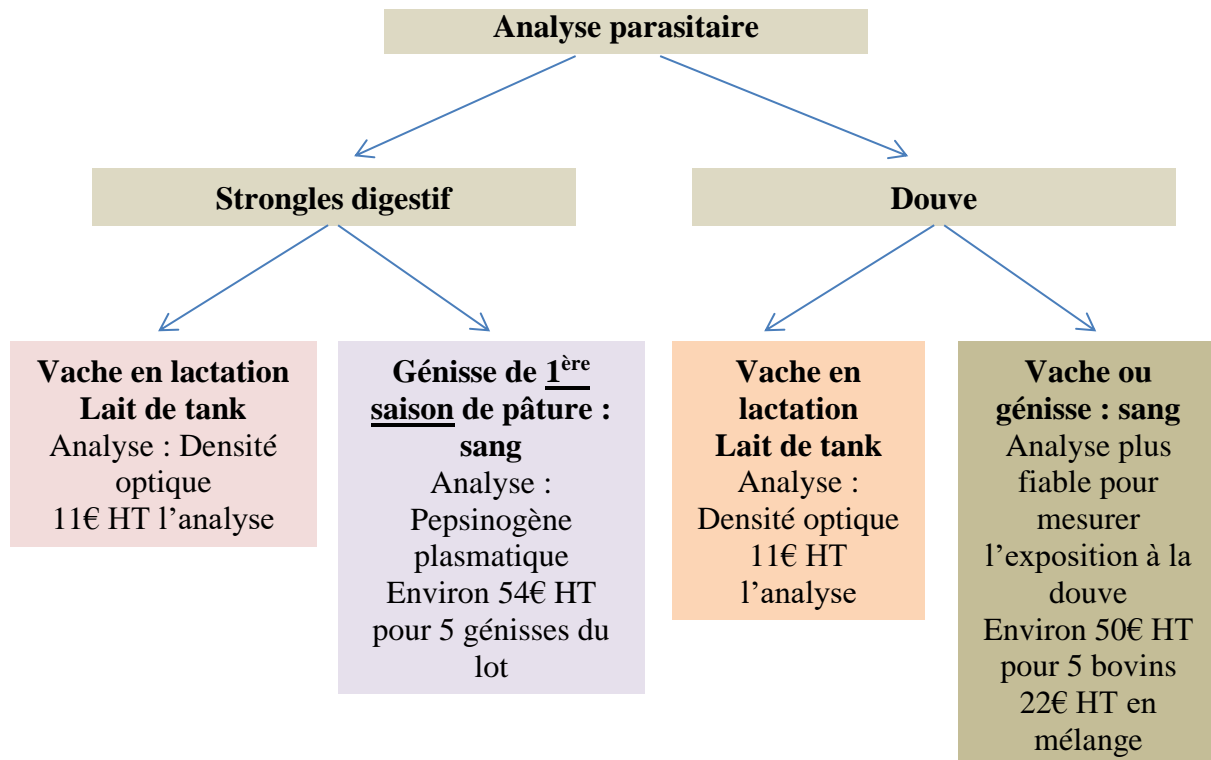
Analyse parasitaire

Strongles digestif

Douve

**Vache en lactation Lait de tank**
Analyse : Densité optique
11€ HT l'analyse

**Génisse de 1$^{ère}$ saison de pâture : sang**
Analyse : Pepsinogène plasmatique
Environ 54€ HT pour 5 génisses du lot

**Vache en lactation Lait de tank**
Analyse : Densité optique
11€ HT l'analyse

**Vache ou génisse : sang**
Analyse plus fiable pour mesurer l'exposition à la douve
Environ 50€ HT pour 5 bovins
22€ HT en mélange